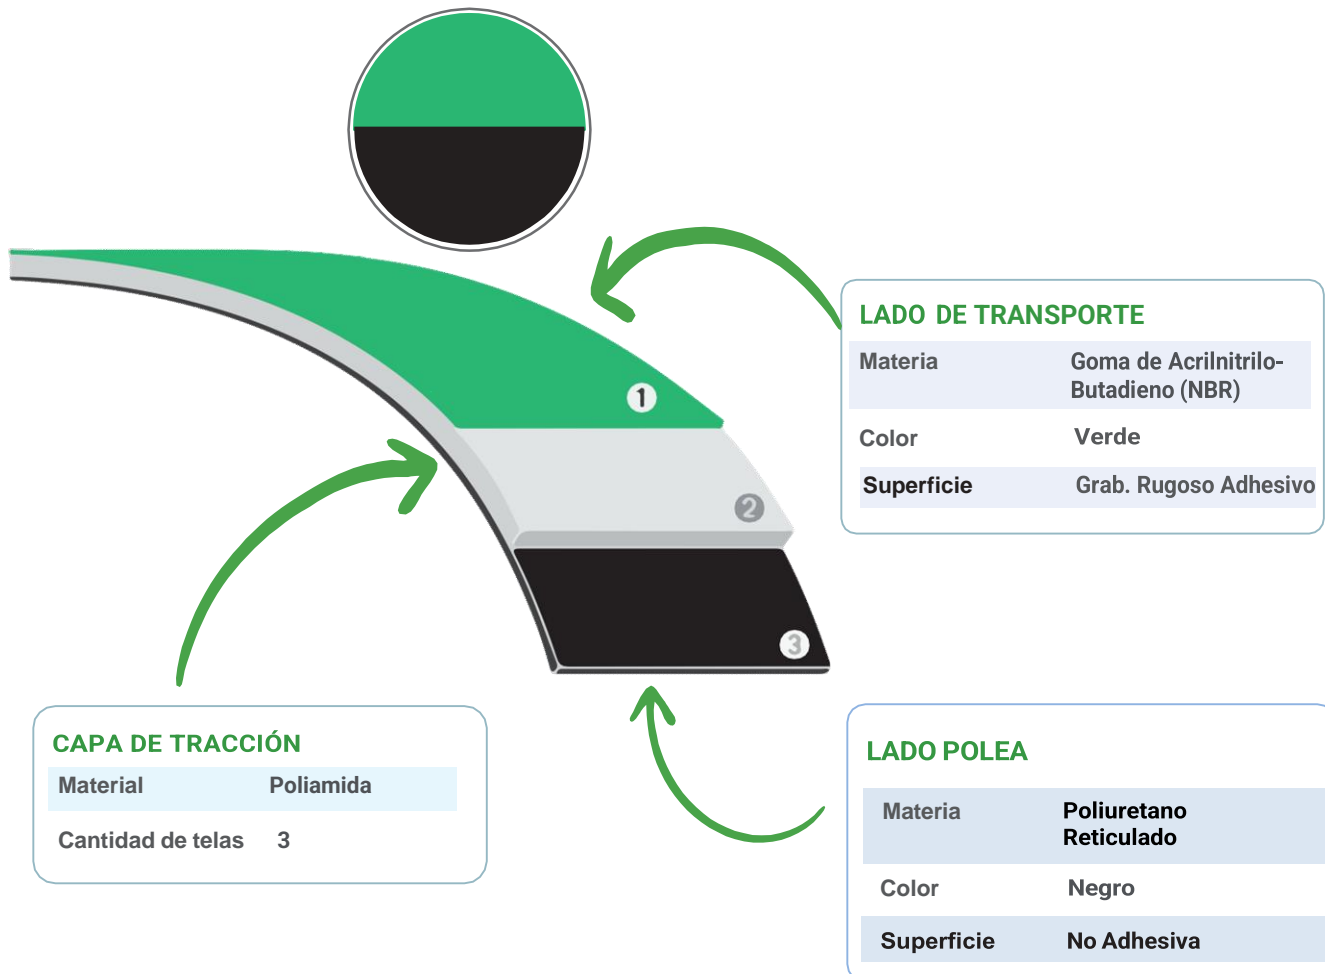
1

2

3

LADO DE TRANSPORTE

| Materia | Goma de Acrilnitrilo-Butadieno (NBR) |
|---|---|
| Color | Verde |
| Superficie | Grab. Rugoso Adhesivo |

CAPA DE TRACCIÓN

| Material | Poliamida |
|---|---|
| Cantidad de telas | 3 |

LADO POLEA

| Materia | Poliuretano Reticulado |
|---|---|
| Color | Negro |
| Superficie | No Adhesiva |